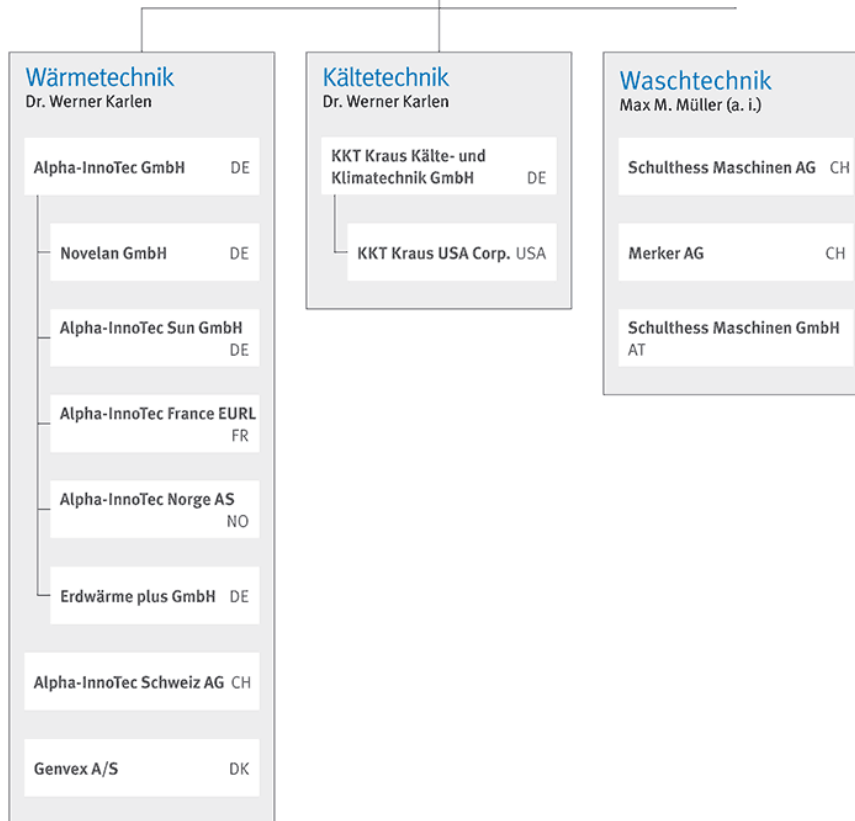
Wärmetechnik
Dr. Werner Karlen

Alpha-InnoTec GmbH DE

Novelan GmbH DE

Alpha-InnoTec Sun GmbH DE

Alpha-InnoTec France EURL FR

Alpha-InnoTec Norge AS NO

Erdwärme plus GmbH DE

Alpha-InnoTec Schweiz AG CH

Genvex A/S DK

Kältetechnik
Dr. Werner Karlen

KKT Kraus Kälte- und Klimatechnik GmbH DE

KKT Kraus USA Corp. USA

Waschtechnik
Max M. Müller (a. i.)

Schulthess Maschinen AG CH

Merker AG CH

Schulthess Maschinen GmbH AT